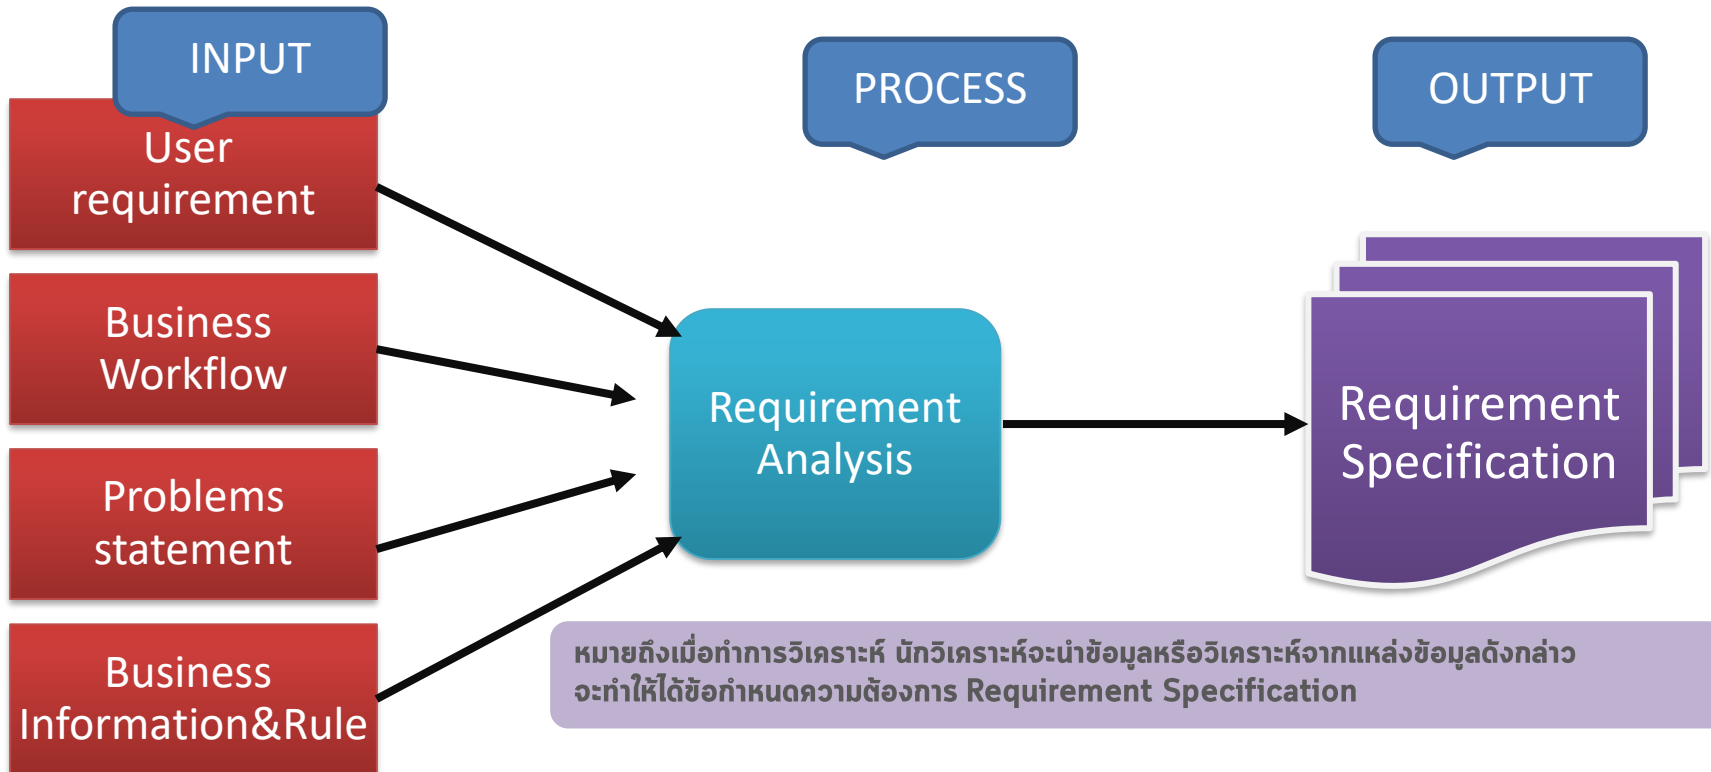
INPUT

User requirement

Business Workflow

Problems statement

Business Information&Rule

PROCESS

Requirement Analysis

OUTPUT

Requirement Specification

หมายถึงเมื่อทำการวิเคราะห์ นักวิเคราะห์จะนำข้อมูลหรือวิเคราะห์จากแหล่งข้อมูลดังกล่าว จะทำให้ได้ข้อกำหนดความต้องการ Requirement Specification